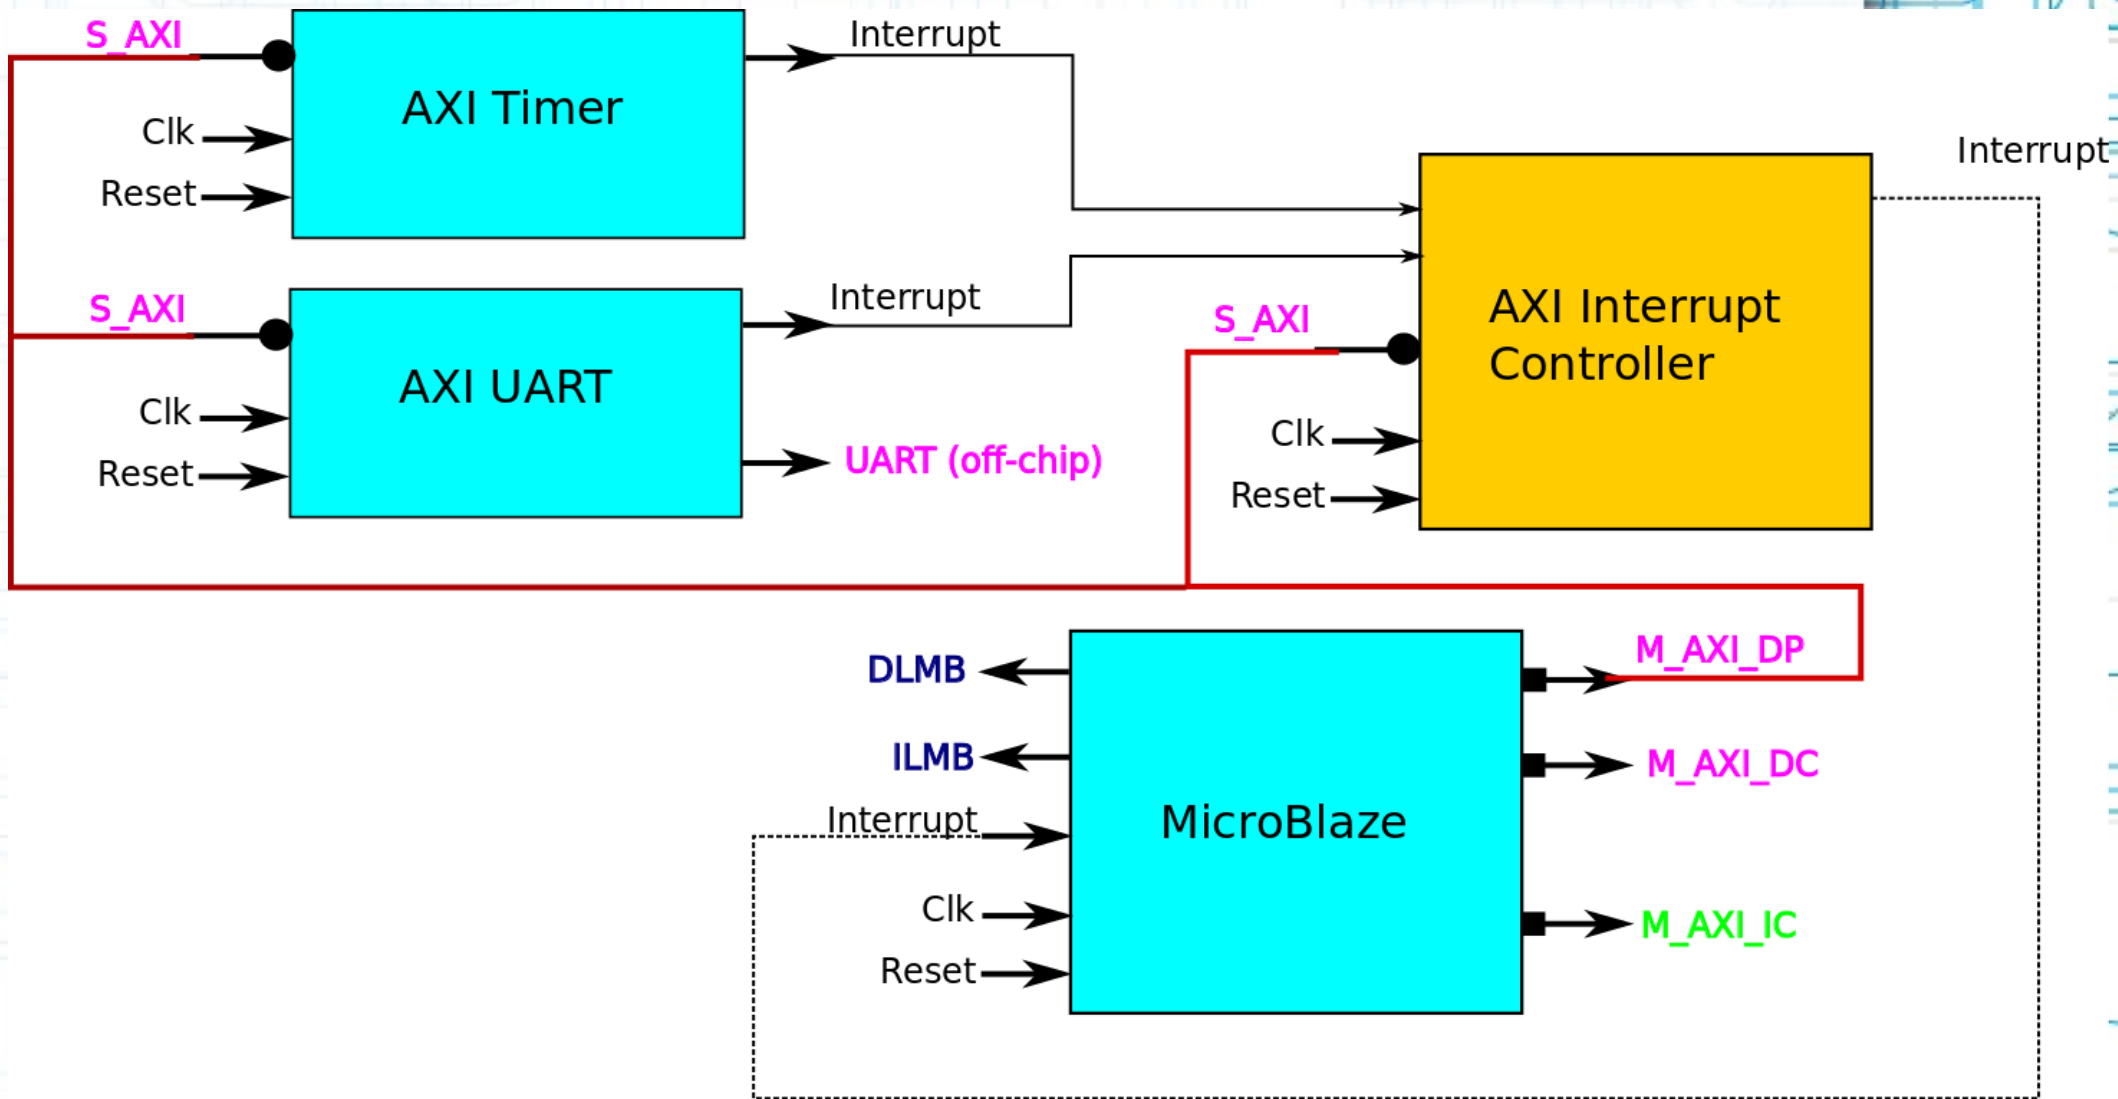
S_AXI
AXI Timer
Interrupt
Clk
Reset
Interrupt
AXI Interrupt Controller
S_AXI
AXI UART
Interrupt
Clk
Reset
UART (off-chip)
S_AXI
Clk
Reset
DLMB
ILMB
Interrupt
Clk
Reset
MicroBlaze
M_AXI_DP
M_AXI_DC
M_AXI_IC